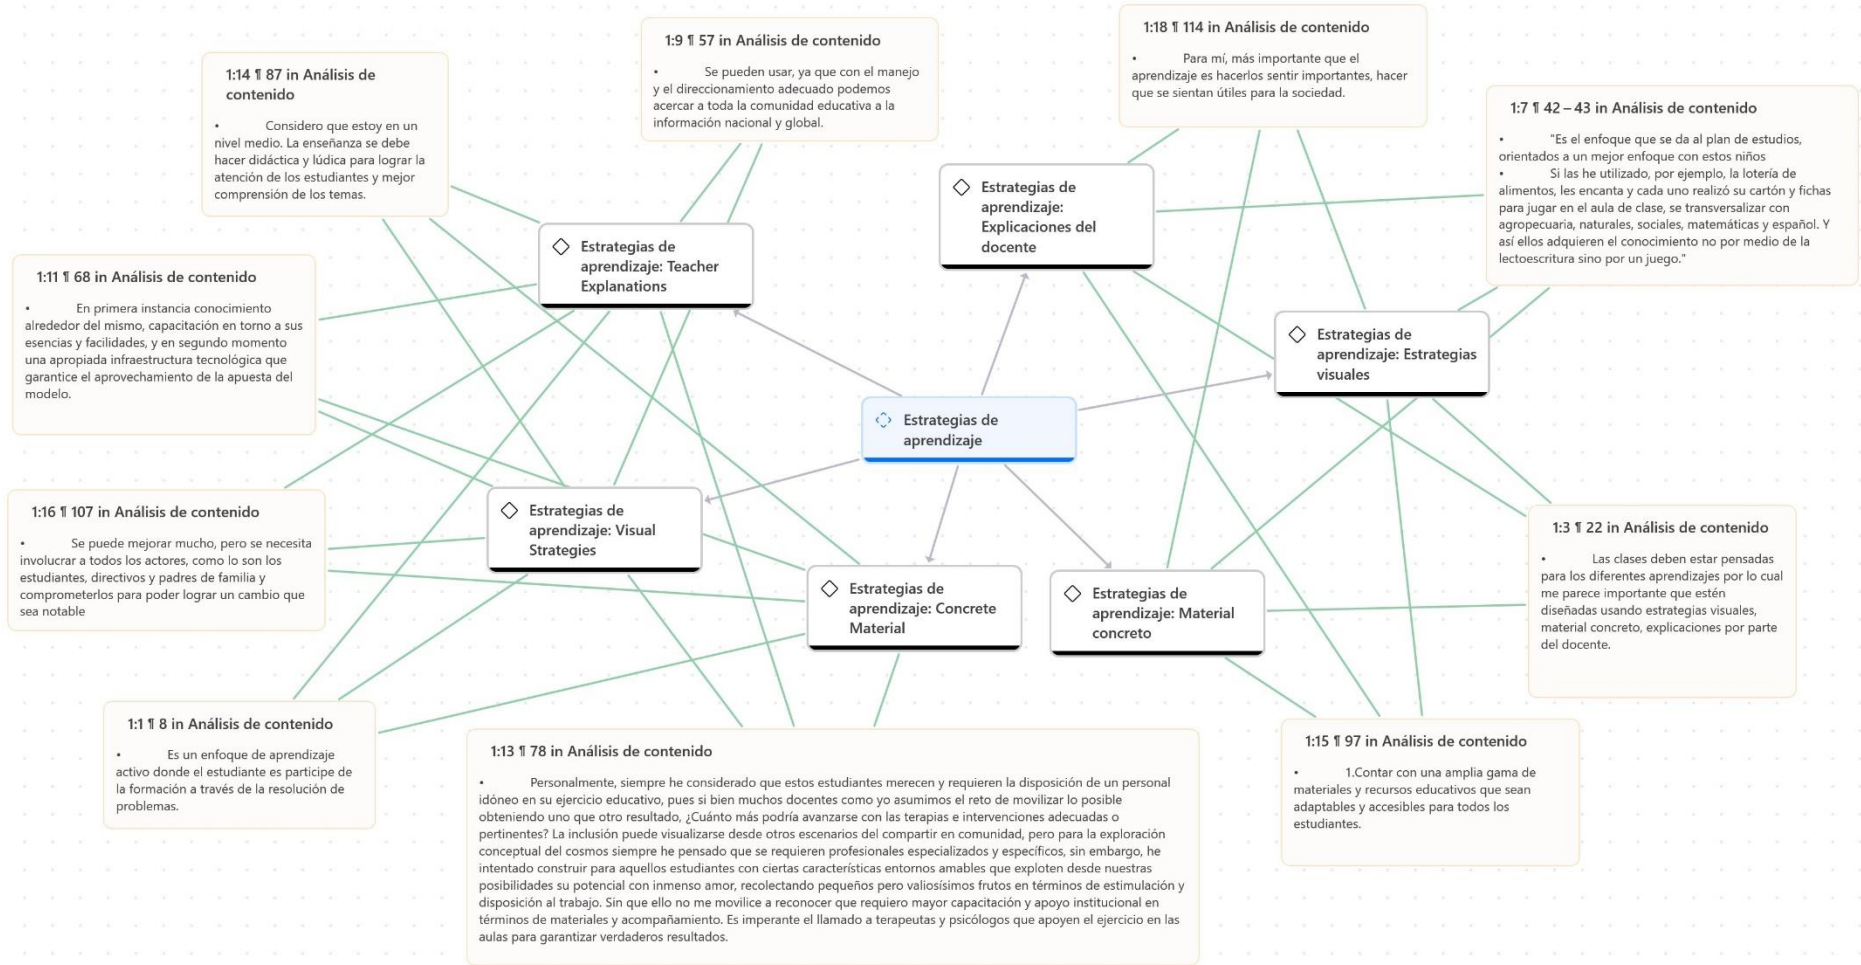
1:14 ¶ 87 in Análisis de contenido

• Considero que estoy en un nivel medio. La enseñanza se debe hacer didáctica y lúdica para lograr la atención de los estudiantes y mejor comprensión de los temas.

1:9 ¶ 57 in Análisis de contenido

• Se pueden usar, ya que con el manejo y el direccionamiento adecuado podemos acercar a toda la comunidad educativa a la información nacional y global.

1:18 ¶ 114 in Análisis de contenido

• Para mí, más importante que el aprendizaje es hacerlos sentir importantes, hacer que se sientan útiles para la sociedad.

1:7 ¶ 42 – 43 in Análisis de contenido

• "Es el enfoque que se da al plan de estudios, orientados a un mejor enfoque con estos niños
• Si las he utilizado, por ejemplo, la lotería de alimentos, les encanta y cada uno realizó su cartón y fichas para jugar en el aula de clase, se transversalizar con agropecuaria, naturales, sociales, matemáticas y español. Y así ellos adquieren el conocimiento no por medio de la lectoescritura sino por un juego."

Estrategias de aprendizaje: Explicaciones del docente

Estrategias de aprendizaje: Teacher Explanations

1:11 ¶ 68 in Análisis de contenido

• En primera instancia conocimiento alrededor del mismo, capacitación en torno a sus esencias y facilidades, y en segundo momento una apropiada infraestructura tecnológica que garantice el aprovechamiento de la apuesta del modelo.

Estrategias de aprendizaje: Estrategias visuales

Estrategias de aprendizaje

1:16 ¶ 107 in Análisis de contenido

• Se puede mejorar mucho, pero se necesita involucrar a todos los actores, como lo son los estudiantes, directivos y padres de familia y comprometerlos para poder lograr un cambio que sea notable

Estrategias de aprendizaje: Visual Strategies

1:3 ¶ 22 in Análisis de contenido

• Las clases deben estar pensadas para los diferentes aprendizajes por lo cual me parece importante que estén diseñadas usando estrategias visuales, material concreto, explicaciones por parte del docente.

Estrategias de aprendizaje: Concrete Material

Estrategias de aprendizaje: Material concreto

1:1 ¶ 8 in Análisis de contenido

• Es un enfoque de aprendizaje activo donde el estudiante es participe de la formación a través de la resolución de problemas.

1:13 ¶ 78 in Análisis de contenido

• Personalmente, siempre he considerado que estos estudiantes merecen y requieren la disposición de un personal idóneo en su ejercicio educativo, pues si bien muchos docentes como yo asumimos el reto de movilizar lo posible obteniendo uno que otro resultado, ¿Cuánto más podría avanzarse con las terapias e intervenciones adecuadas o pertinentes? La inclusión puede visualizarse desde otros escenarios del compartir en comunidad, pero para la exploración conceptual del cosmos siempre he pensado que se requieren profesionales especializados y específicos, sin embargo, he intentado construir para aquellos estudiantes con ciertas características entornos amables que exploten desde nuestras posibilidades su potencial con inmenso amor, recolectando pequeños pero valiosísimos frutos en términos de estimulación y disposición al trabajo. Sin que ello no me movilice a reconocer que requiero mayor capacitación y apoyo institucional en términos de materiales y acompañamiento. Es imperante el llamado a terapeutas y psicólogos que apoyen el ejercicio en las aulas para garantizar verdaderos resultados.

1:15 ¶ 97 in Análisis de contenido

• 1.Contar con una amplia gama de materiales y recursos educativos que sean adaptables y accesibles para todos los estudiantes.